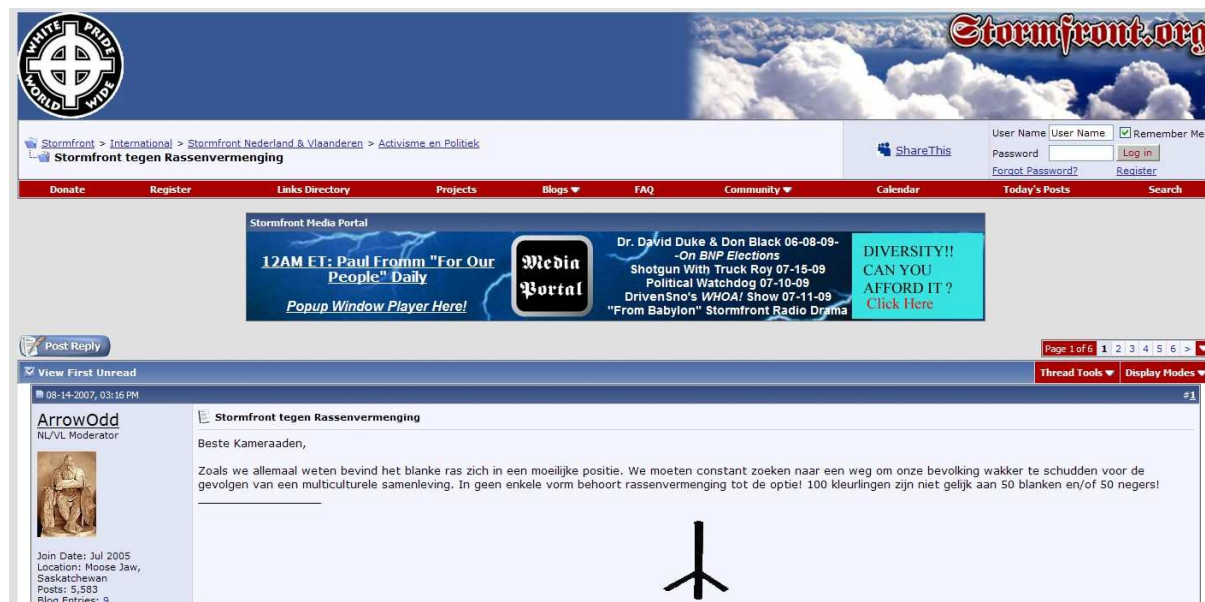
WHITE PRIDE WORLD WIDE

Stormfront.org

Stormfront > International > Stormfront Nederland & Vlaanderen > Activisme en Politiek
Stormfront tegen Rassenvermenging

ShareThis

User Name [User Name] Remember Me
Password [Log in]
Forgot Password? Register

Donate | Register | Links Directory | Projects | Blogs | FAQ | Community | Calendar | Today's Posts | Search

Stormfront Media Portal

12AM ET: Paul Fromm "For Our People" Daily

Popup Window Player Here!

Media Portal

Dr. David Duke & Don Black 06-08-09- -On BNP Elections
Shotgun With Truck Roy 07-15-09
Political Watchdog 07-10-09
DrivenSno's WHOA! Show 07-11-09
"From Babylon" Stormfront Radio Drama

DIVERSITY!! CAN YOU AFFORD IT ? Click Here

Post Reply

Page 1 of 6 1 2 3 4 5 6 >

View First Unread

Thread Tools | Display Modes

08-14-2007, 03:16 PM #1

ArrowOdd
NL/VL Moderator

Join Date: Jul 2005
Location: Moose Jaw, Saskatchewan
Posts: 5,583
Blog Entries: 9

Stormfront tegen Rassenvermenging

Beste Kameraaden,

Zoals we allemaal weten bevind het blanke ras zich in een moeilijke positie. We moeten constant zoeken naar een weg om onze bevolking wakker te schudden voor de gevolgen van een multiculturele samenleving. In geen enkele vorm behoort rassenvermenging tot de optie! 100 kleurlingen zijn niet gelijk aan 50 blanken en/of 50 negers!